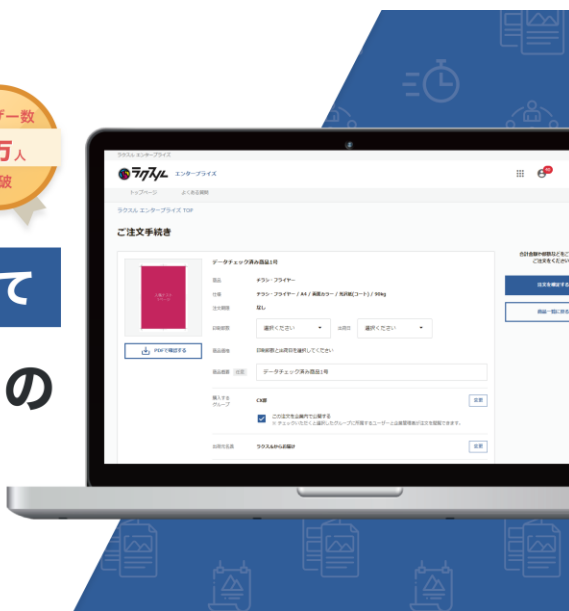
ザー数
万人
破

て

の

ラクスル エンタープライズ

ラクスル エンタープライズ

トップページ よくある質問

ラクスル エンタープライズ TOP

ご注文手続き

データチェック済み商品1号

商品 チラシ・フライヤー

仕様 チラシ・フライヤー / A4 / 両面カラー / 光沢紙(コート) / 90kg

注文期限 なし

印刷部数 選択ください 出荷日 選択ください

PDFで確認する

商品価格 印刷部数と出荷日を選択してください

商品名称 データチェック済み商品1号

購入するグループ CX部 変更

この注文を部内で公開する

お届け先 ラクスルからお届け 変更

合計金額や部数などをご注文ください

注文を確定する

商品一覧に戻る